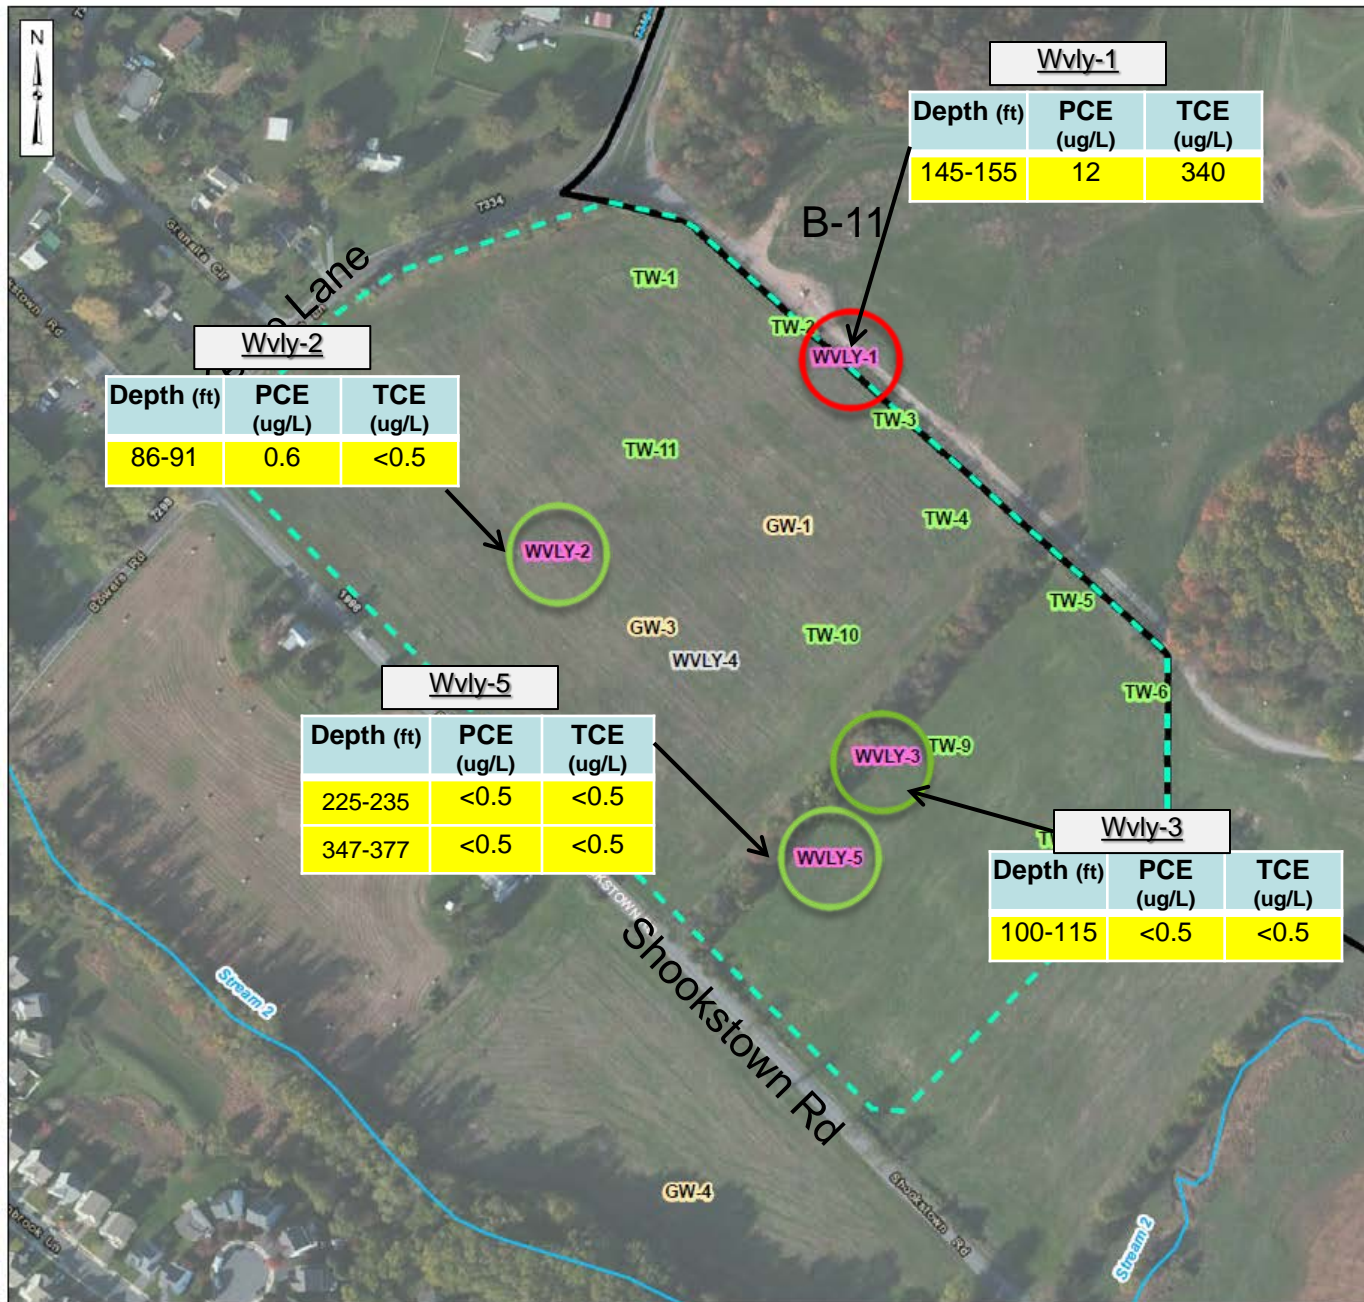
N

Wvly-1

| Depth (ft) | PCE (ug/L) | TCE (ug/L) |
|---|---|---|
| 145-155 | 12 | 340 |

B-11

Lane

Wvly-2

| Depth (ft) | PCE (ug/L) | TCE (ug/L) |
|---|---|---|
| 86-91 | 0.6 | <0.5 |

TW-1
TW-2
WVLY-1
TW-3
TW-11
TW-4
GW-1
WVLY-2
GW-3
TW-10
TW-5
WVLY-4
TW-6
WVLY-3
TW-9
WVLY-5

Wvly-5

| Depth (ft) | PCE (ug/L) | TCE (ug/L) |
|---|---|---|
| 225-235 | <0.5 | <0.5 |
| 347-377 | <0.5 | <0.5 |

Wvly-3

| Depth (ft) | PCE (ug/L) | TCE (ug/L) |
|---|---|---|
| 100-115 | <0.5 | <0.5 |

Shookstown Rd

Stream 2

GW-4

Shookstown Rd

Stream 2

7334

Bowers Rd